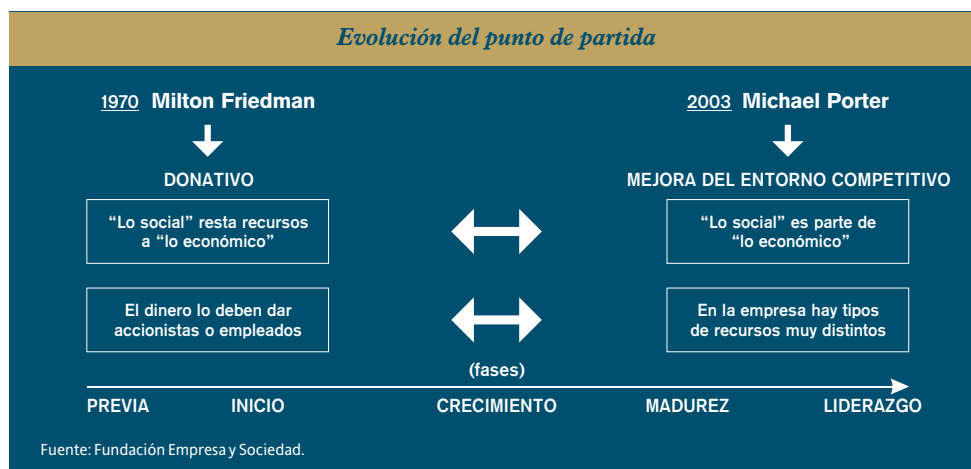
Evolución del punto de partida

1970 Milton Friedman

DONATIVO

"Lo social" resta recursos a "lo económico"

El dinero lo deben dar accionistas o empleados

2003 Michael Porter

MEJORA DEL ENTORNO COMPETITIVO

"Lo social" es parte de "lo económico"

En la empresa hay tipos de recursos muy distintos

(fases)

PREVIA INICIO CRECIMIENTO MADUREZ LIDERAZGO

Fuente: Fundación Empresa y Sociedad.